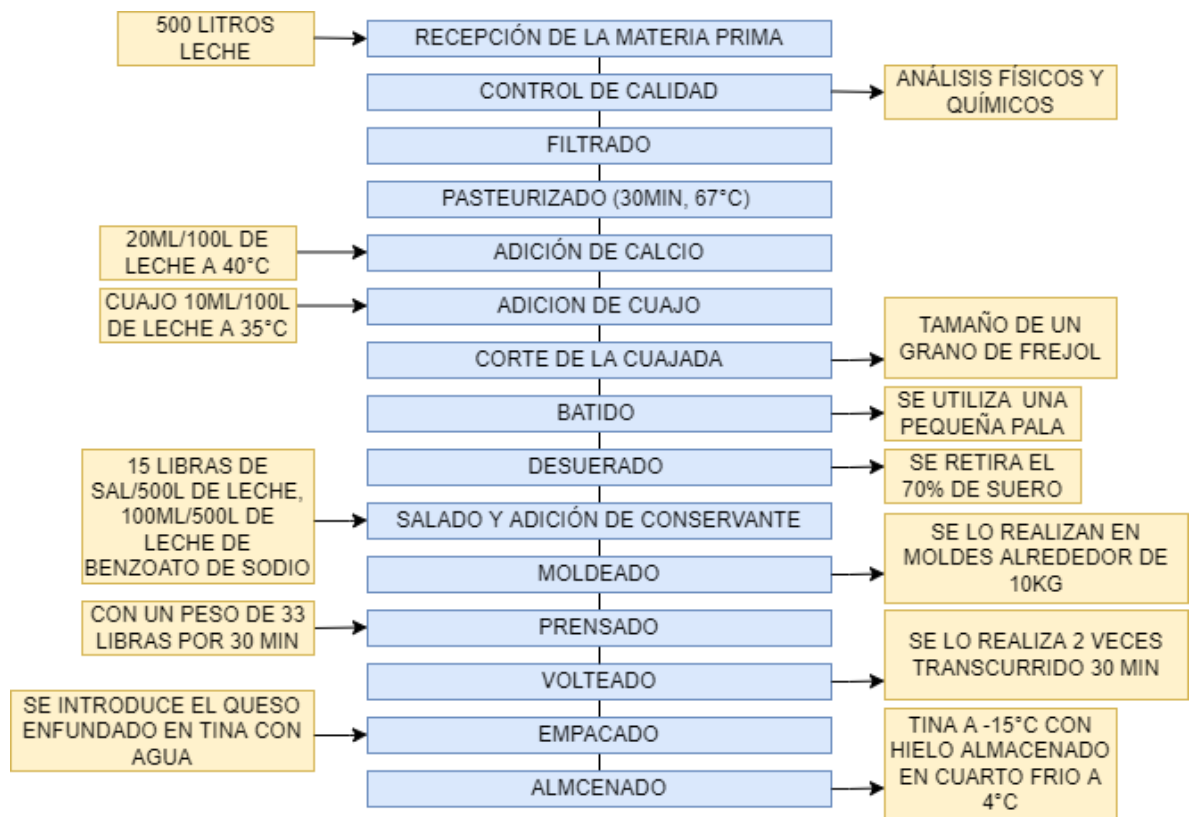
500 LITROS LECHE

RECEPCIÓN DE LA MATERIA PRIMA

CONTROL DE CALIDAD

ANÁLISIS FÍSICOS Y QUÍMICOS

FILTRADO

PASTEURIZADO (30MIN, 67°C)

20ML/100L DE LECHE A 40°C

ADICIÓN DE CALCIO

CUAJO 10ML/100L DE LECHE A 35°C

ADICION DE CUAJO

CORTE DE LA CUAJADA

TAMAÑO DE UN GRANO DE FREJOL

BATIDO

SE UTILIZA UNA PEQUEÑA PALA

DESUERADO

SE RETIRA EL 70% DE SUERO

15 LIBRAS DE SAL/500L DE LECHE, 100ML/500L DE LECHE DE BENZOATO DE SODIO

SALADO Y ADICIÓN DE CONSERVANTE

MOLDEADO

SE LO REALIZAN EN MOLDES ALREDEDOR DE 10KG

CON UN PESO DE 33 LIBRAS POR 30 MIN

PRENSADO

VOLTEADO

SE LO REALIZA 2 VECES TRANSCURRIDO 30 MIN

SE INTRODUCE EL QUESO ENFUNDADO EN TINA CON AGUA

EMPACADO

ALMCENADO

TINA A -15°C CON HIELO ALMACENADO EN CUARTO FRIO A 4°C